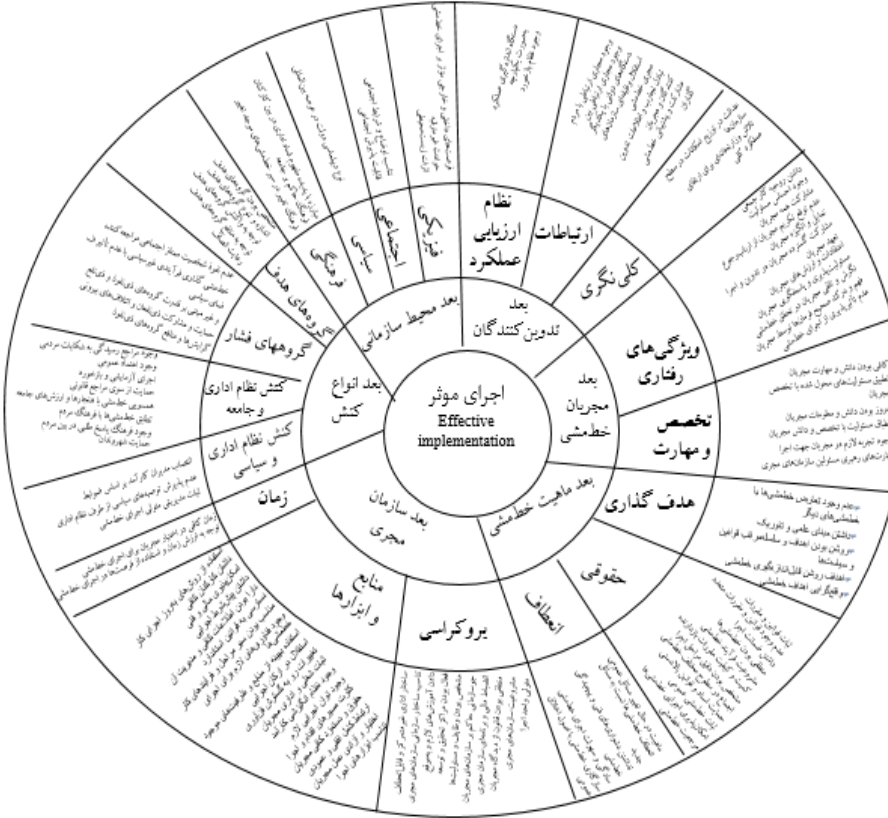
اجرای موثر
Effective implementation

بعد تدوین کنندگان
بعد مجریان خط‌مشی
بعد ماهیت خط‌مشی
بعد سازمان مجری
بعد انواع کنش
بعد محیط سازمانی

نظام ارزیابی عملکرد
ارتباطات
کلی نگری
ویژگی‌های رفتاری
تخصص و مهارت
هدف گذاری
حقوقی
انعطاف
بروکراسی
منابع و ابزارها
زمان
کنش نظام اداری و سیاسی
کنش نظام اداری و جامعه
گروههای فشار
گروه‌های هدف
فرهنگی
سیاسی
اجتماعی
فیزیکی

کافی بودن دانش و مهارت مجریان
تطبیق مسئولیت‌های محول شده با تخصص مجریان
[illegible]

عدم وجود تعارض خط‌مشی‌ها با خط‌مشی‌های دیگر
داشتن مبنای علمی و تئوریک
روشن بودن اهداف و سلسله‌مراتب قوانین و سیاست‌ها
انعطاف روش قابل‌انطباق خط‌مشی
فراگیر اهداف خط‌مشی

انتصاب مدیران کارآمد و انتسابی ضوابط
عدم پایبندی توصیه‌های سیاسی از طرف نظام اداری
ثبات مدیریتی متولی اجرای خط‌مشی

زمان کافی در اختیار مجریان برای اجرای خط‌مشی
توجه به ارزش زمان و استفاده از فرصت‌ها در اجرای خط‌مشی

عدم نفوذ شخصیت‌های متنفذ اجتماعی مراجعه‌کننده
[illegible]

وجود مراجع رسیدگی به شکایات مردمی
وجود اعتماد عمومی
اجرای آزمایشی و بازخورد
حمایت از سوی مراجع قانونی
همسویی خط‌مشی با هنجارها و ارزش‌های جامعه
تطبیق خط‌مشی‌ها با فرهنگ مردم
وجود فرهنگ پاسخ‌گویی در بین مردم
حمایت شهروندان

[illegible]